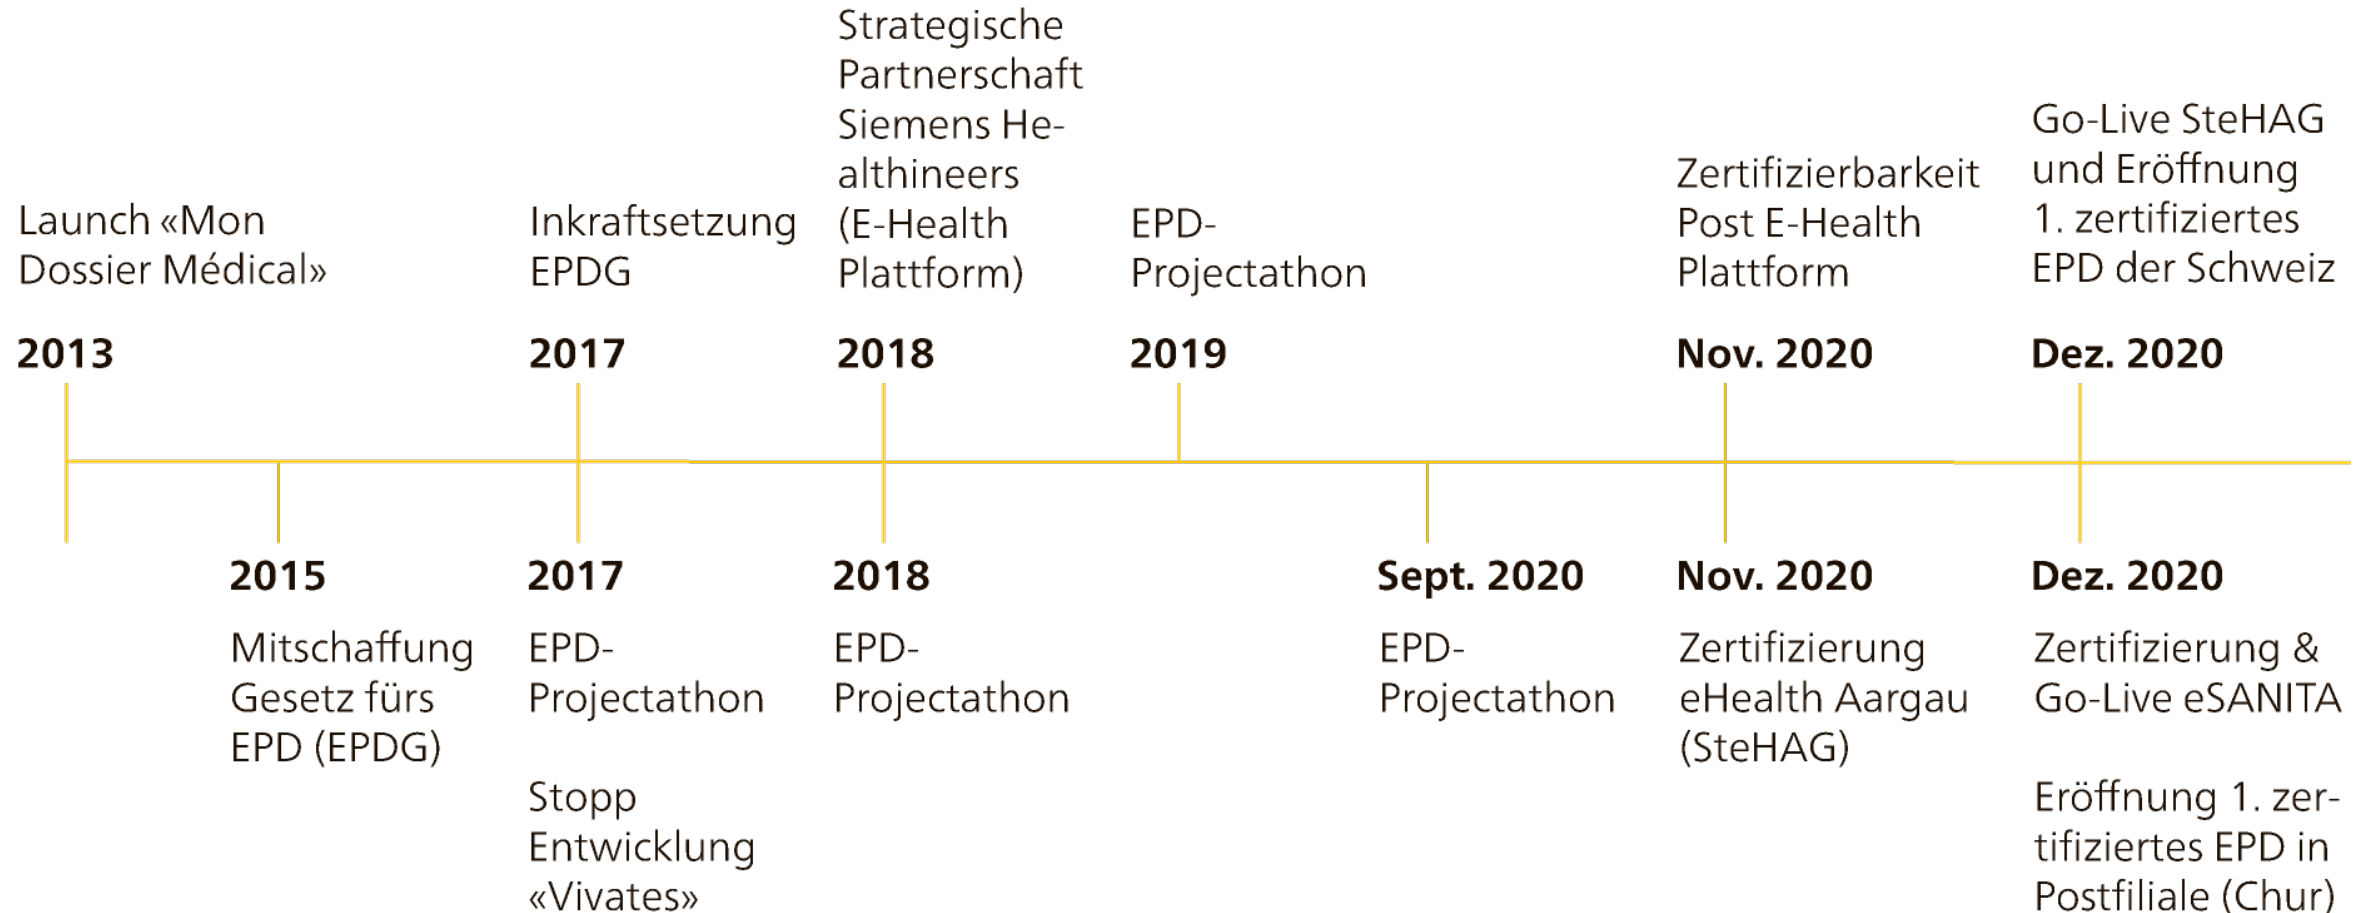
Launch «Mon Dossier Médical»

2013

Inkraftsetzung EPDG

2017

Strategische Partnerschaft Siemens Healthineers (E-Health Plattform)

2018

EPD-Projectathon

2019

Zertifizierbarkeit Post E-Health Plattform

Nov. 2020

Go-Live SteHAG und Eröffnung 1. zertifiziertes EPD der Schweiz

Dez. 2020

2015

Mitschaffung Gesetz fürs EPD (EPDG)

2017

EPD-Projectathon

Stopp Entwicklung «Vivates»

2018

EPD-Projectathon

Sept. 2020

EPD-Projectathon

Nov. 2020

Zertifizierung eHealth Aargau (SteHAG)

Dez. 2020

Zertifizierung & Go-Live eSANITA

Eröffnung 1. zertifiziertes EPD in Postfiliale (Chur)